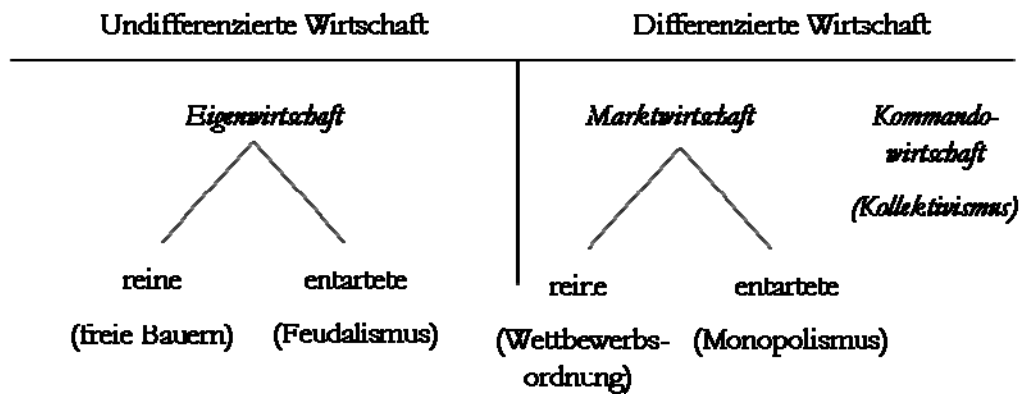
Undifferenzierte Wirtschaft

Eigenwirtschaft

reine
(freie Bauern)

entartete
(Feudalismus)

Differenzierte Wirtschaft

Marktwirtschaft

reine
(Wettbewerbsordnung)

entartete
(Monopolismus)

Kommandowirtschaft
(Kollektivismus)